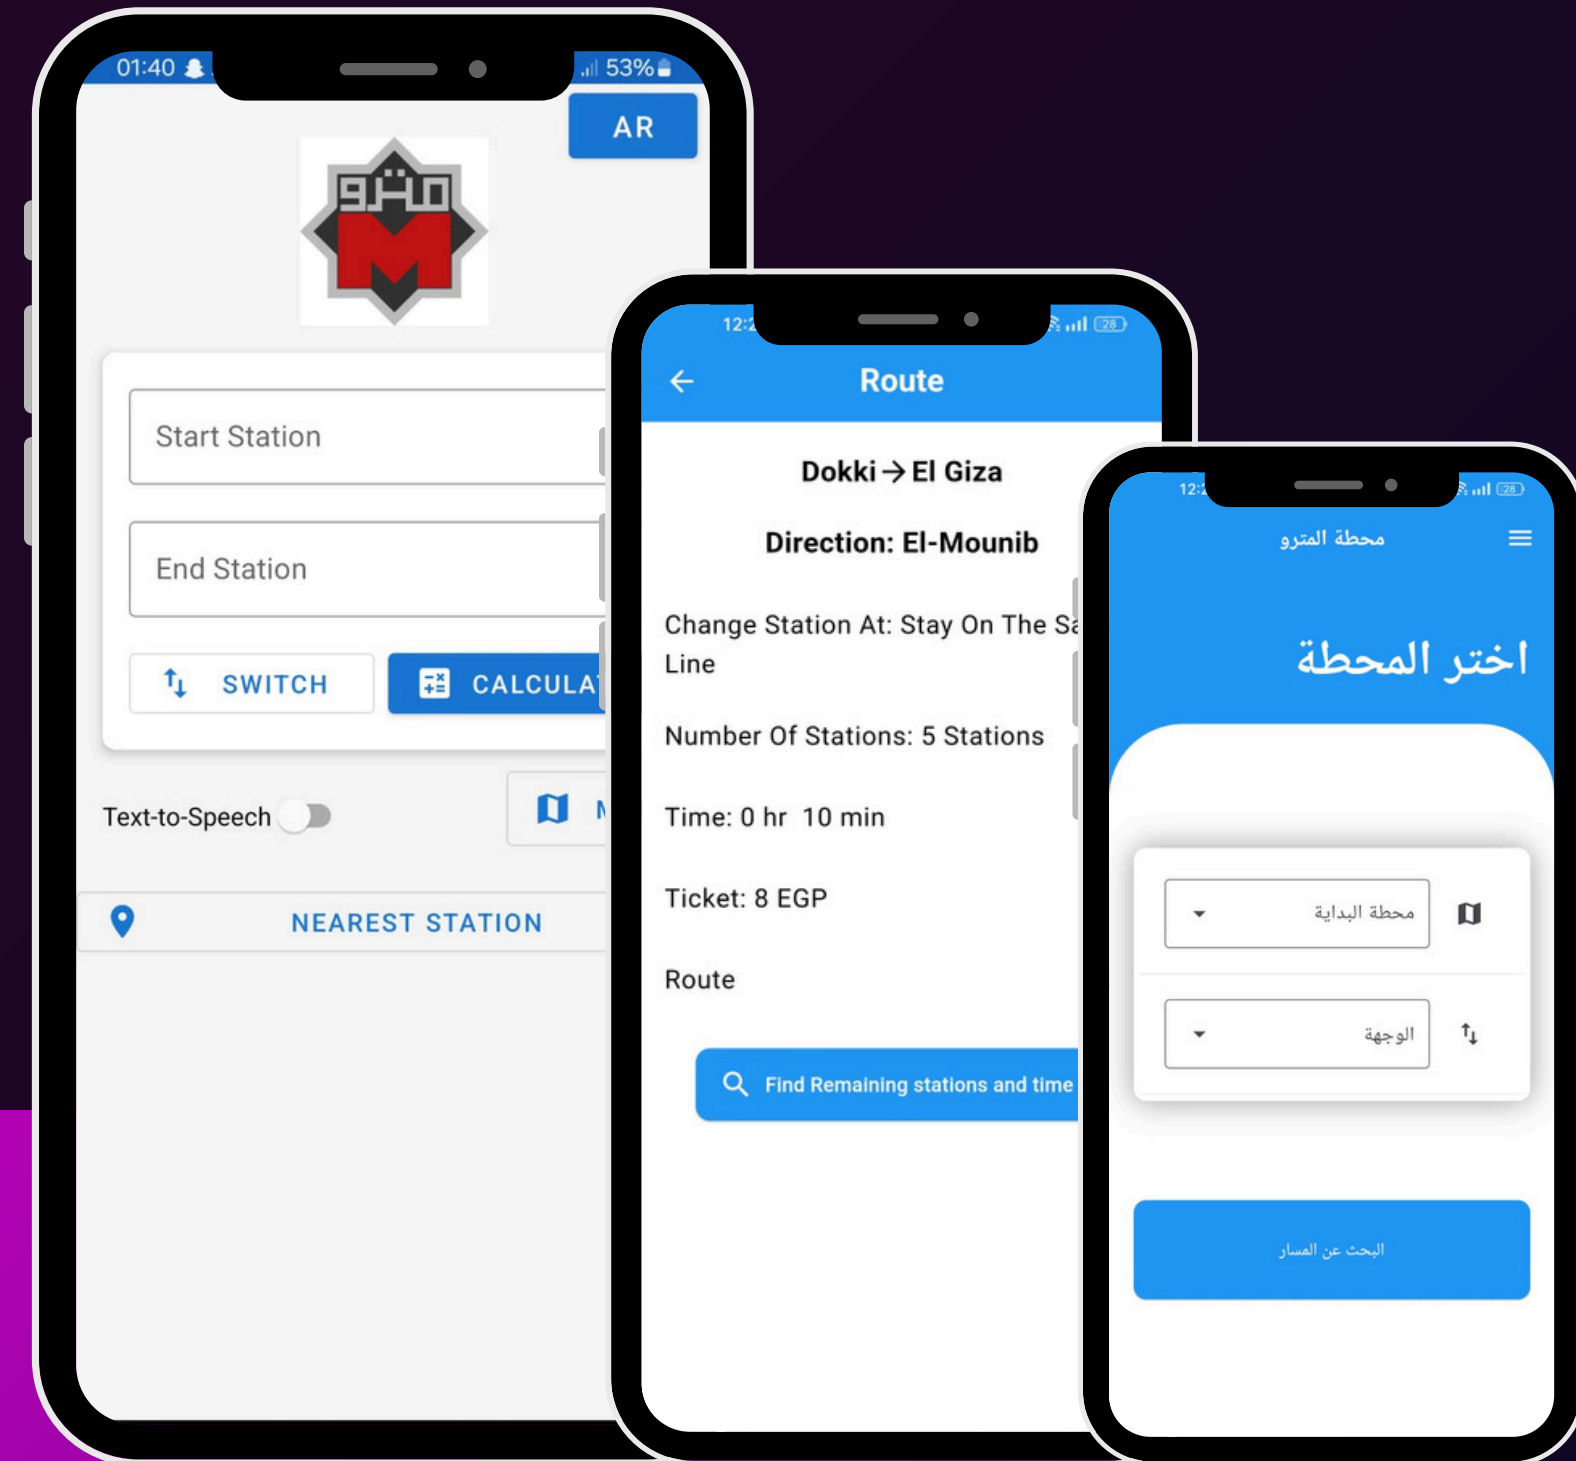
01:40

53%

AR

مترو

M

Start Station

End Station

SWITCH

CALCULA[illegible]

Text-to-Speech

M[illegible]

NEAREST STATION

12:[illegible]

28

Route

Dokki → El Giza

Direction: El-Mounib

Change Station At: Stay On The Sa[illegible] Line

Number Of Stations: 5 Stations

Time: 0 hr 10 min

Ticket: 8 EGP

Route

Find Remaining stations and time

12:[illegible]

28

محطة المترو

اختر المحطة

محطة البداية

الوجهة

البحث عن المسار